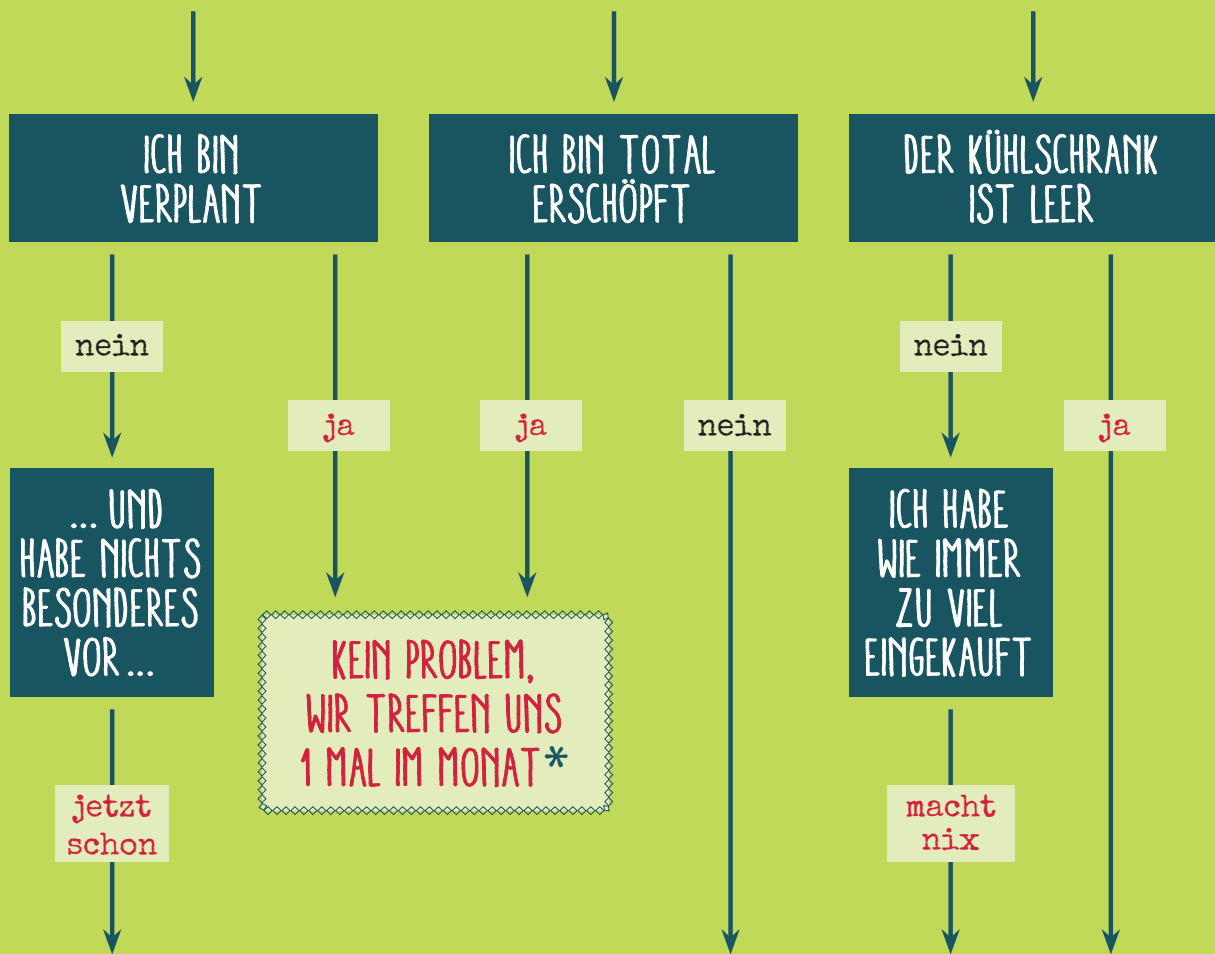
ICH BIN VERPLANT

ICH BIN TOTAL ERSCHÖPFT

DER KÜHLSCHRANK IST LEER

nein

ja

ja

nein

nein

ja

... UND HABE NICHTS BESONDERES VOR ...

KEIN PROBLEM, WIR TREFFEN UNS 1 MAL IM MONAT*

ICH HABE WIE IMMER ZU VIEL EINGEKAUFT

jetzt schon

macht nix